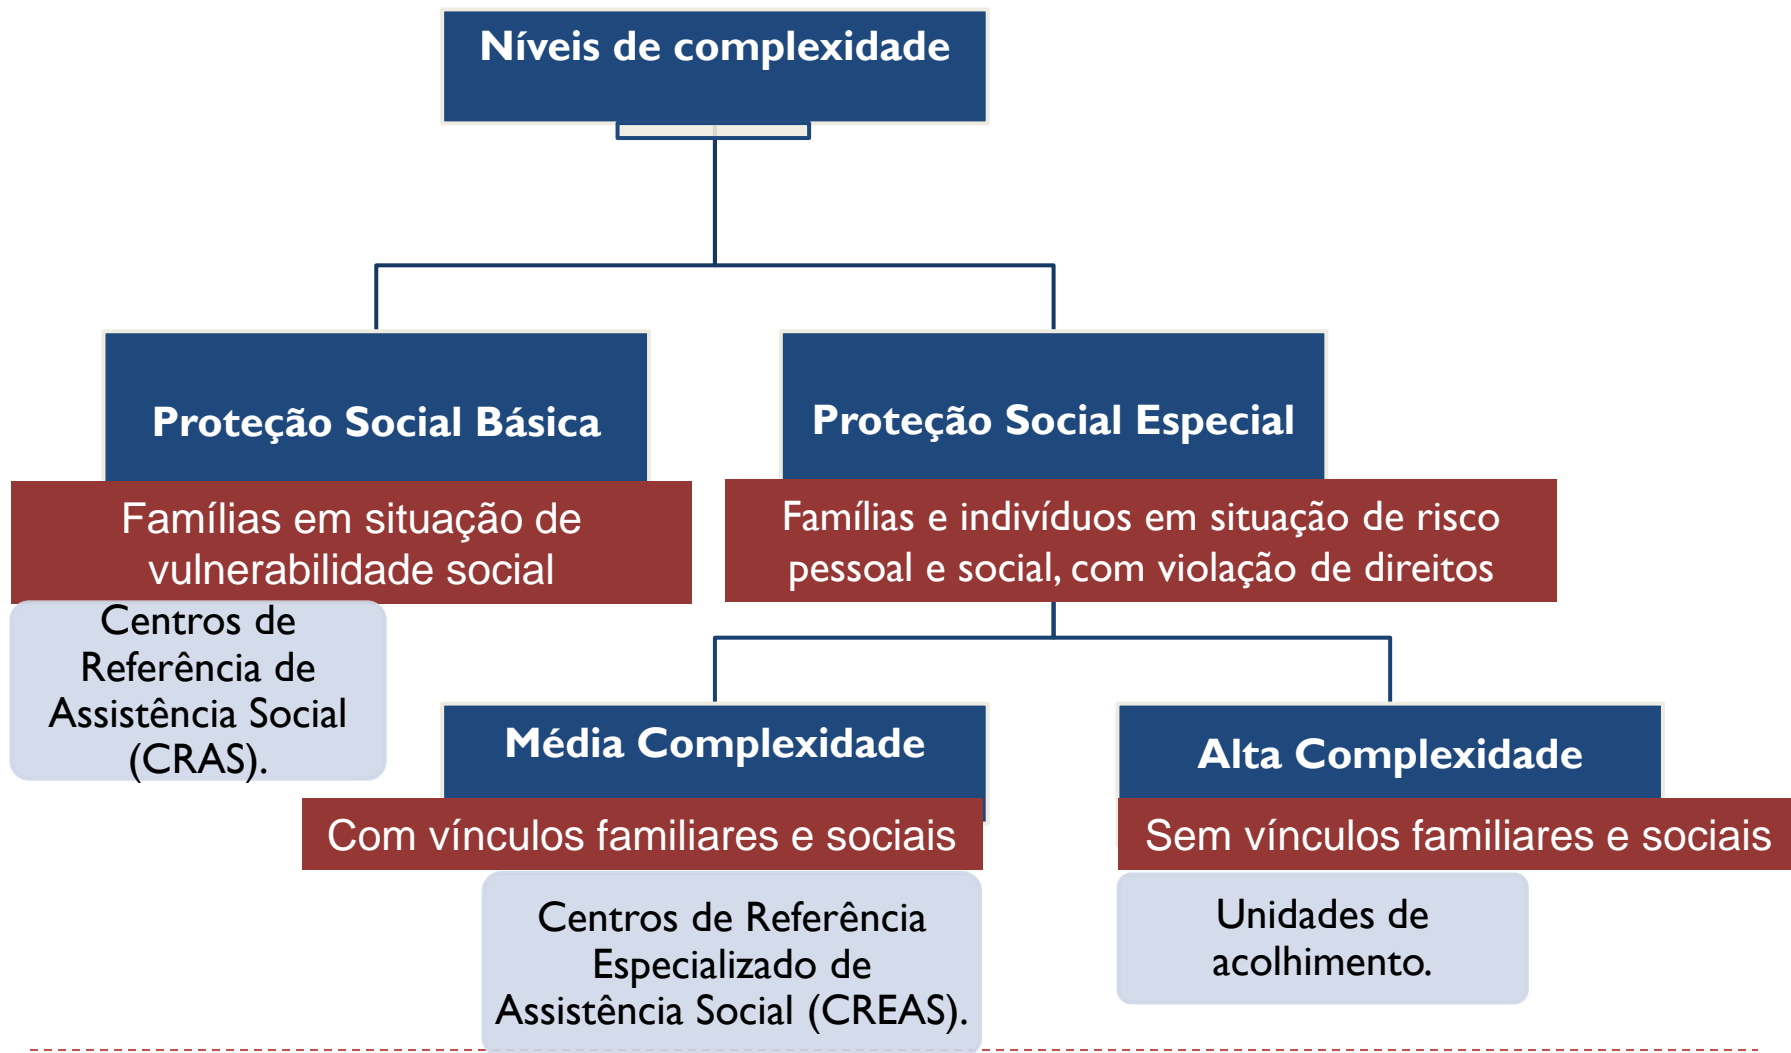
Níveis de complexidade

Proteção Social Básica

Famílias em situação de vulnerabilidade social

Centros de Referência de Assistência Social (CRAS).

Proteção Social Especial

Famílias e indivíduos em situação de risco pessoal e social, com violação de direitos

Média Complexidade

Com vínculos familiares e sociais

Centros de Referência Especializado de Assistência Social (CREAS).

Alta Complexidade

Sem vínculos familiares e sociais

Unidades de acolhimento.